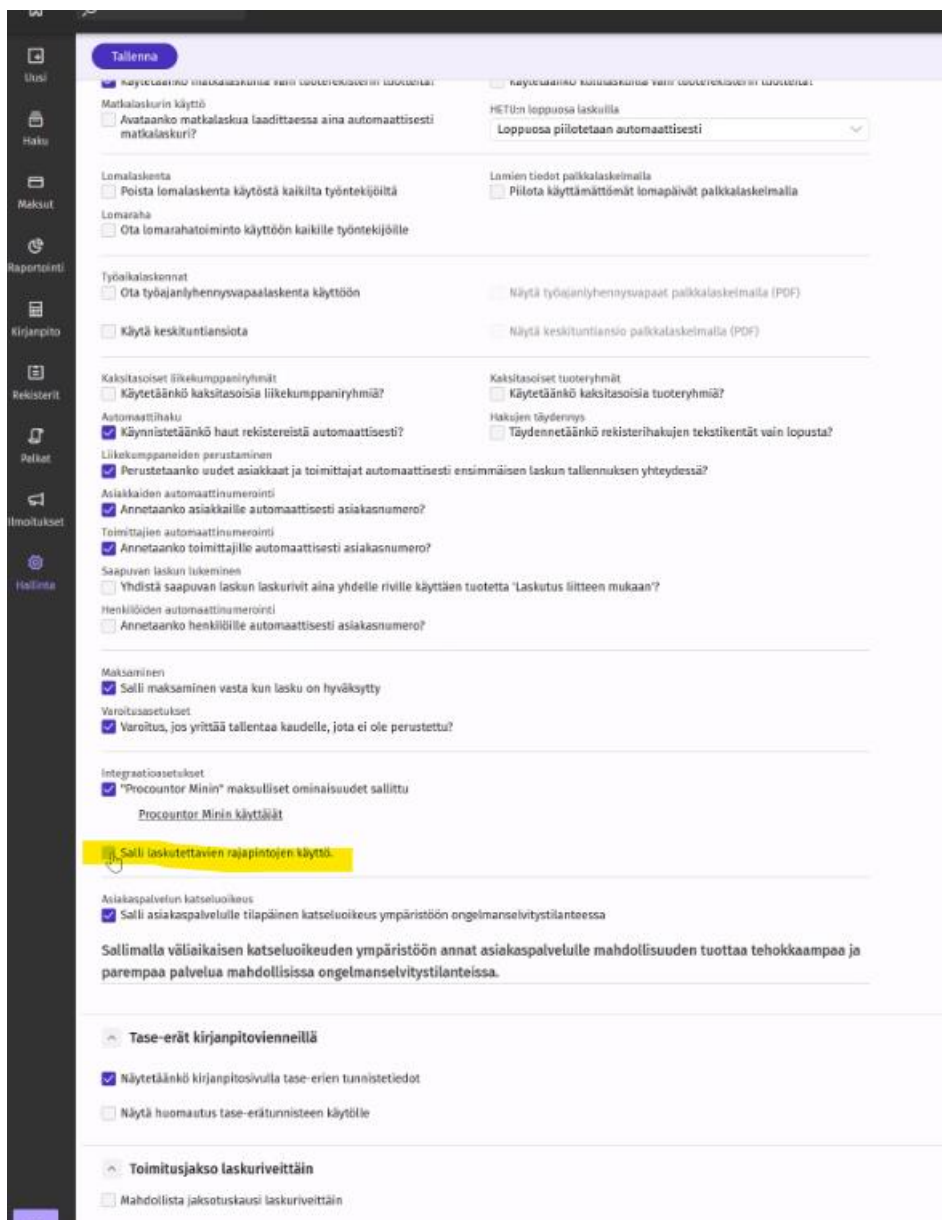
Uusi
Haku
Maksut
Raportointi
Kirjanpito
Rekisterit
Palkat
Ilmoitukset
Hallinta

Tallenna

Käytetäänkö matkalaskuilla vain tuoterekisterin tuotteita?
Käytetäänkö kulualaskuilla vain tuoterekisterin tuotteita?

Matkalaskurin käyttö
Avataanko matkalaskua laadittaessa aina automaattisesti matkalaskuri?

HETU:n loppuosa laskulla
Loppuosa piilotetaan automaattisesti

Lomalaskenta
Poista lomalaskenta käytöstä kaikilta työntekijöiltä

Lomien tiedot palkkalaskelmalla
Piilota käyttämättömät lomapäivät palkkalaskelmalla

Lomaraha
Ota lomarahatoiminto käyttöön kaikille työntekijöille

Työaikalaskennat
Ota työajanlyhennysvapaalaskenta käyttöön
Näytä työajanlyhennysvapaat palkkalaskelmalla (PDF)
Käytä keskituntiansiota
Näytä keskituntiansio palkkalaskelmalla (PDF)

Kaksitasoiset liikekumppaniryhmät
Käytetäänkö kaksitasoisia liikekumppaniryhmiä?

Kaksitasoiset tuoteryhmät
Käytetäänkö kaksitasoisia tuoteryhmiä?

Automaattihaku
Käynnistetäänkö haut rekistereistä automaattisesti?

Hakujen täydennys
Täydennetäänkö rekisterihakujen tekstikentät vain lopusta?

Liikekumppaneiden perustaminen
Perustetaanko uudet asiakkaat ja toimittajat automaattisesti ensimmäisen laskun tallennuksen yhteydessä?

Asiakkaiden automaattinumerointi
Annetaanko asiakkaille automaattisesti asiakasnumero?

Toimittajien automaattinumerointi
Annetaanko toimittajille automaattisesti asiakasnumero?

Saapuvan laskun lukeminen
Yhdistä saapuvan laskun laskurivit aina yhdelle riville käyttäen tuotetta 'Laskutus liitteen mukaan'?

Henkilöiden automaattinumerointi
Annetaanko henkilöille automaattisesti asiakasnumero?

Maksaminen
Salli maksaminen vasta kun lasku on hyväksytty

Varoitusasetukset
Varoitus, jos yrittää tallentaa kaudelle, jota ei ole perustettu?

Integraatioasetukset
"Procountor Minin" maksulliset ominaisuudet sallittu
Procountor Minin käyttäjät

Salli laskutettavien rajapintojen käyttö.

Asiakaspalvelun katseluoikeus
Salli asiakaspalvelulle tilapäinen katseluoikeus ympäristöön ongelmanselvitystilanteessa

Sallimalla väliaikaisen katseluoikeuden ympäristöön annat asiakaspalvelulle mahdollisuuden tuottaa tehokkaampaa ja parempaa palvelua mahdollisissa ongelmanselvitystilanteissa.

Tase-erät kirjanpitovienneillä

Näytetäänkö kirjanpitosivulla tase-erien tunnistetiedot
Näytä huomautus tase-erätunnisteen käytölle

Toimitusjakso laskuriveittäin

Mahdollista jaksotuskausi laskuriveittäin